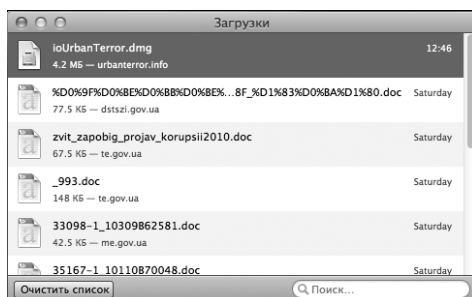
Загрузки

ioUrbanTerror.dmg
4.2 МБ — urbanterror.info
12:46

%D0%9F%D0%BE%D0%BB%D0%BE%...8F_%D1%83%D0%BA%D1%80.doc
77.5 КБ — dstszi.gov.ua
Saturday

zvit_zapobig_projav_korupsii2010.doc
67.5 КБ — te.gov.ua
Saturday

_993.doc
148 КБ — te.gov.ua
Saturday

33098-1_10309862581.doc
42.5 КБ — me.gov.ua
Saturday

35167-1_10110870048.doc
Saturday

Очистить список

Поиск...